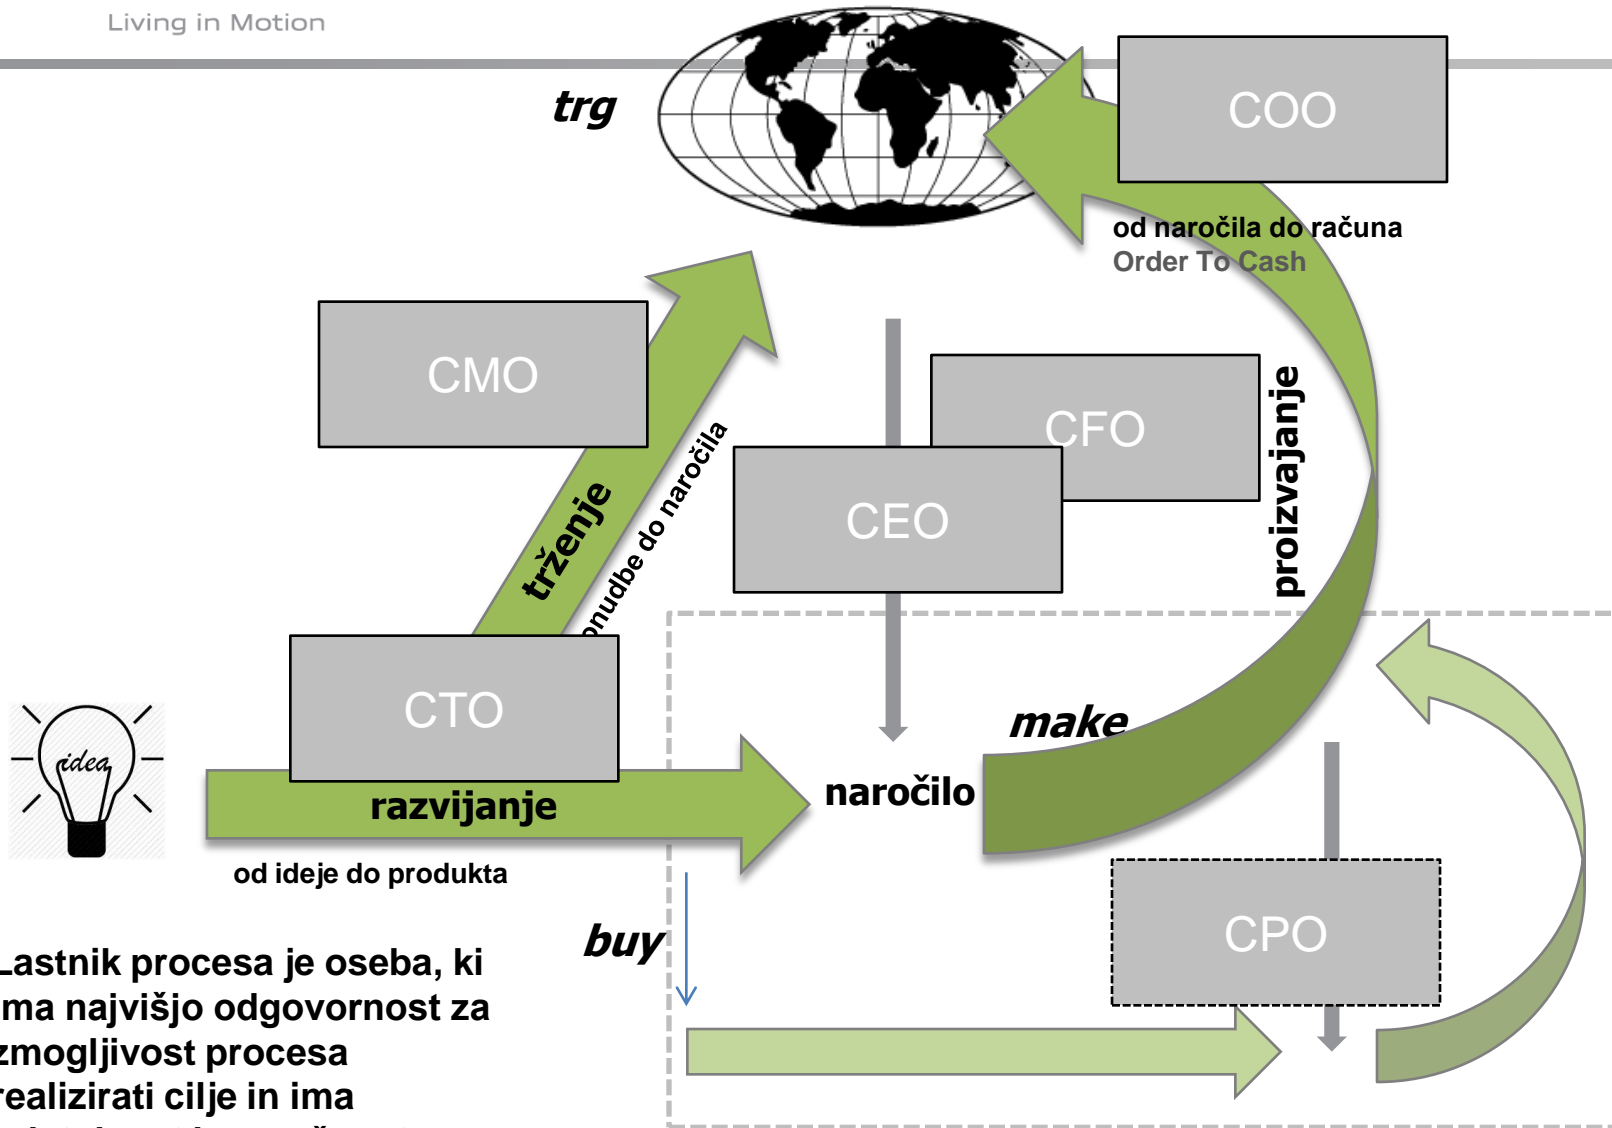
Living in Motion

trg

COO

od naročila do računa
Order To Cash

CMO

trženje

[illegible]nudbe do naročila

CFO

CEO

proizvajanje

CTO

idea

make

razvijanje

naročilo

od ideje do produkta

buy

CPO

Lastnik procesa je oseba, ki ima najvišjo odgovornost za zmogljivost procesa realizirati cilje in ima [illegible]